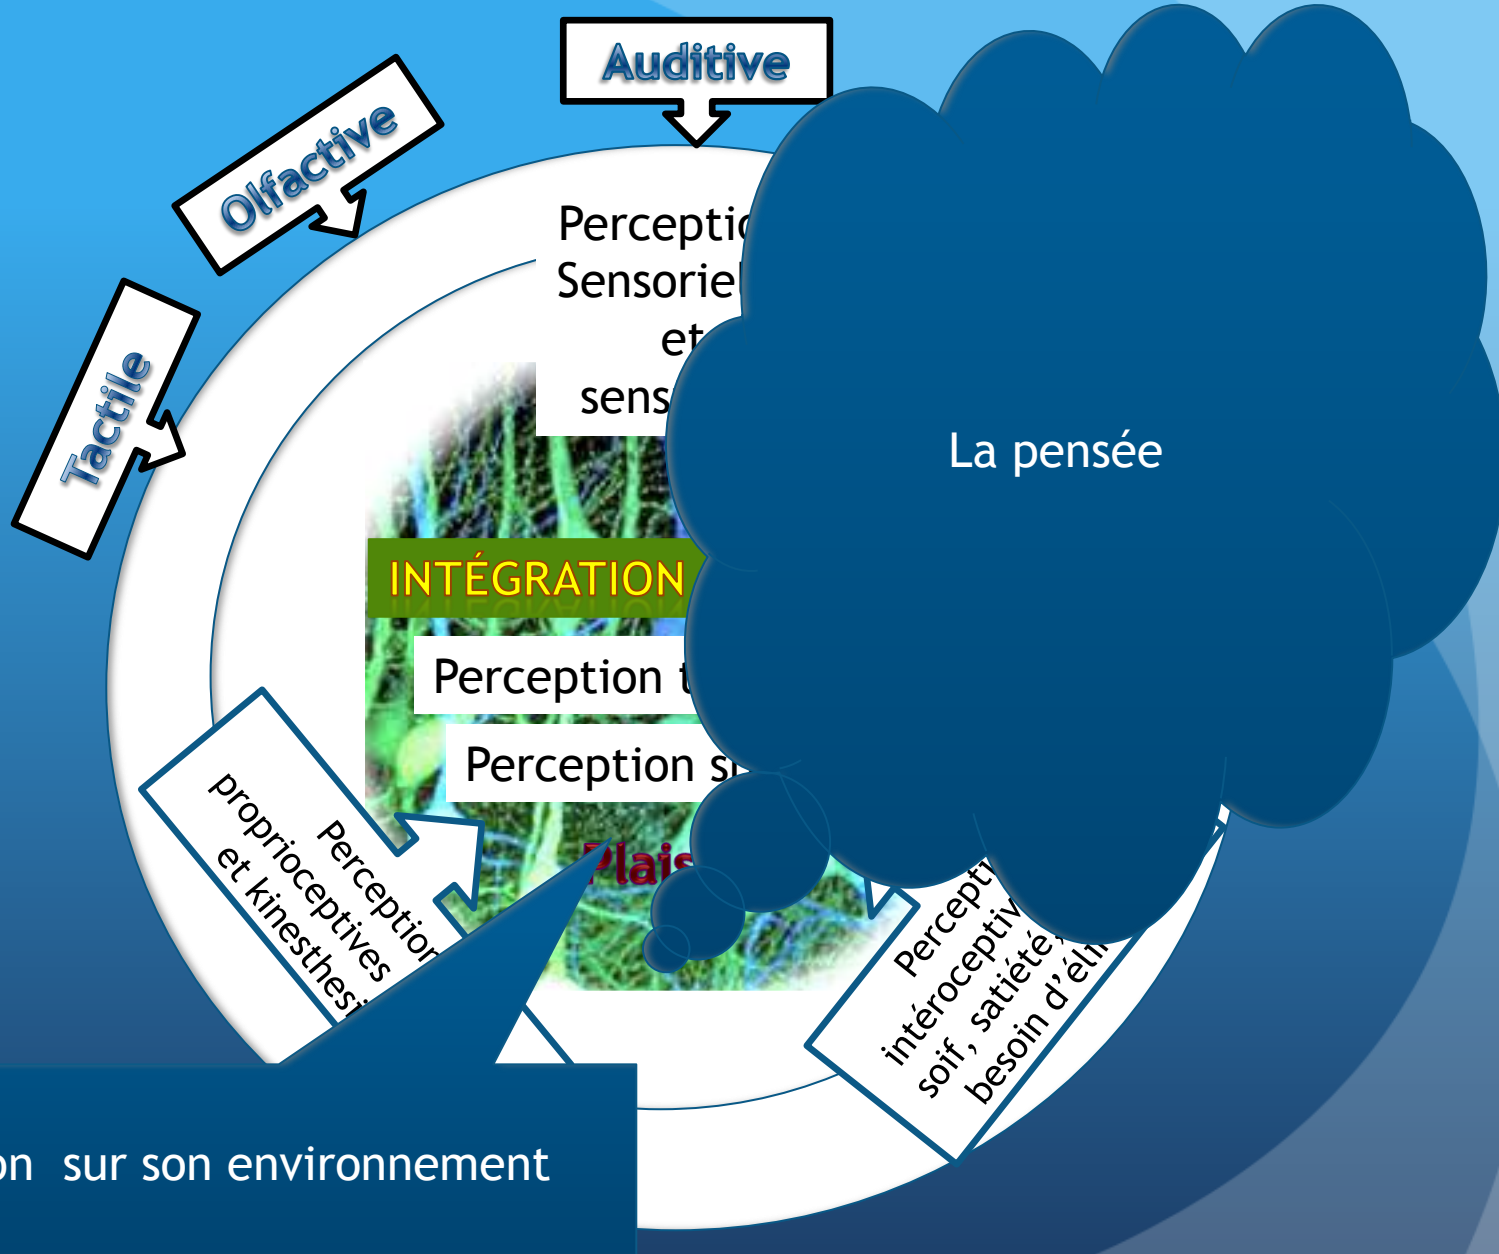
Auditive

Olfactive

Tactile

Perceptio
Sensoriel
et
sens

La pensée

INTÉGRATION

Perception t

Perception s

Plais

Perception
proprioceptives
et kinesthési

Percept
intéroceptiv
soif, satiété,
besoin d'éli

on sur son environnement